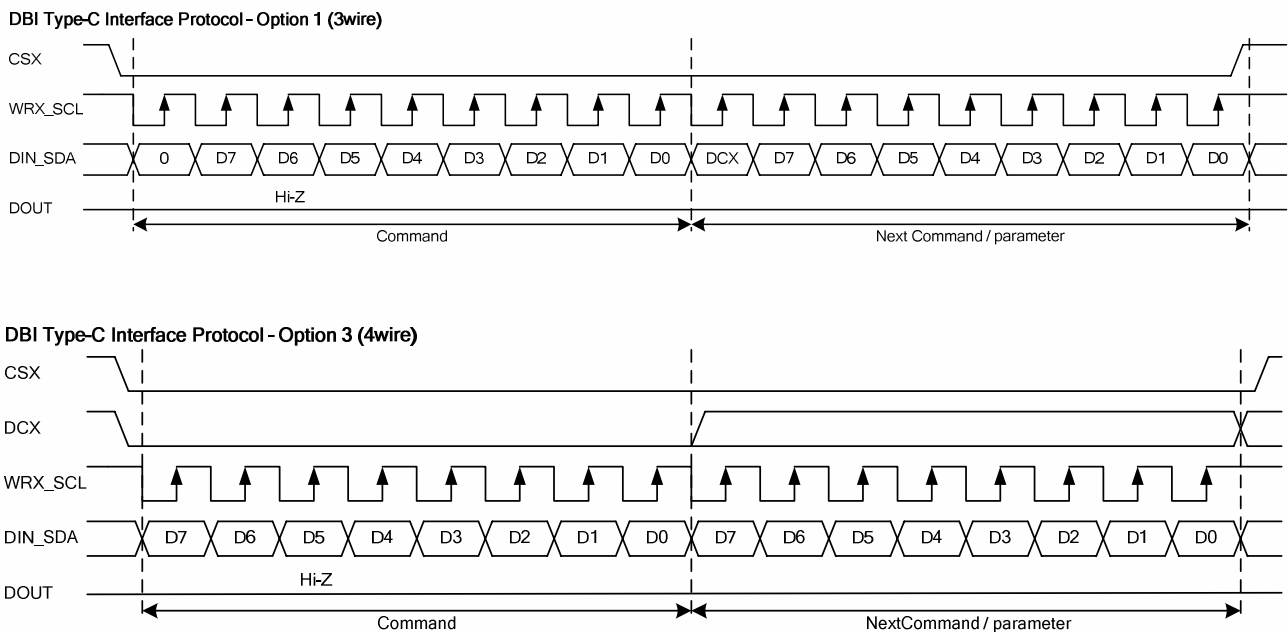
DBI Type-C Interface Protocol – Option 1 (3wire)

CSX

WRX_SCL

DIN_SDA

0 D7 D6 D5 D4 D3 D2 D1 D0 DCX D7 D6 D5 D4 D3 D2 D1 D0

DOUT

Hi-Z

Command

Next Command / parameter

DBI Type-C Interface Protocol – Option 3 (4wire)

CSX

DCX

WRX_SCL

DIN_SDA

D7 D6 D5 D4 D3 D2 D1 D0 D7 D6 D5 D4 D3 D2 D1 D0

DOUT

Hi-Z

Command

NextCommand / parameter